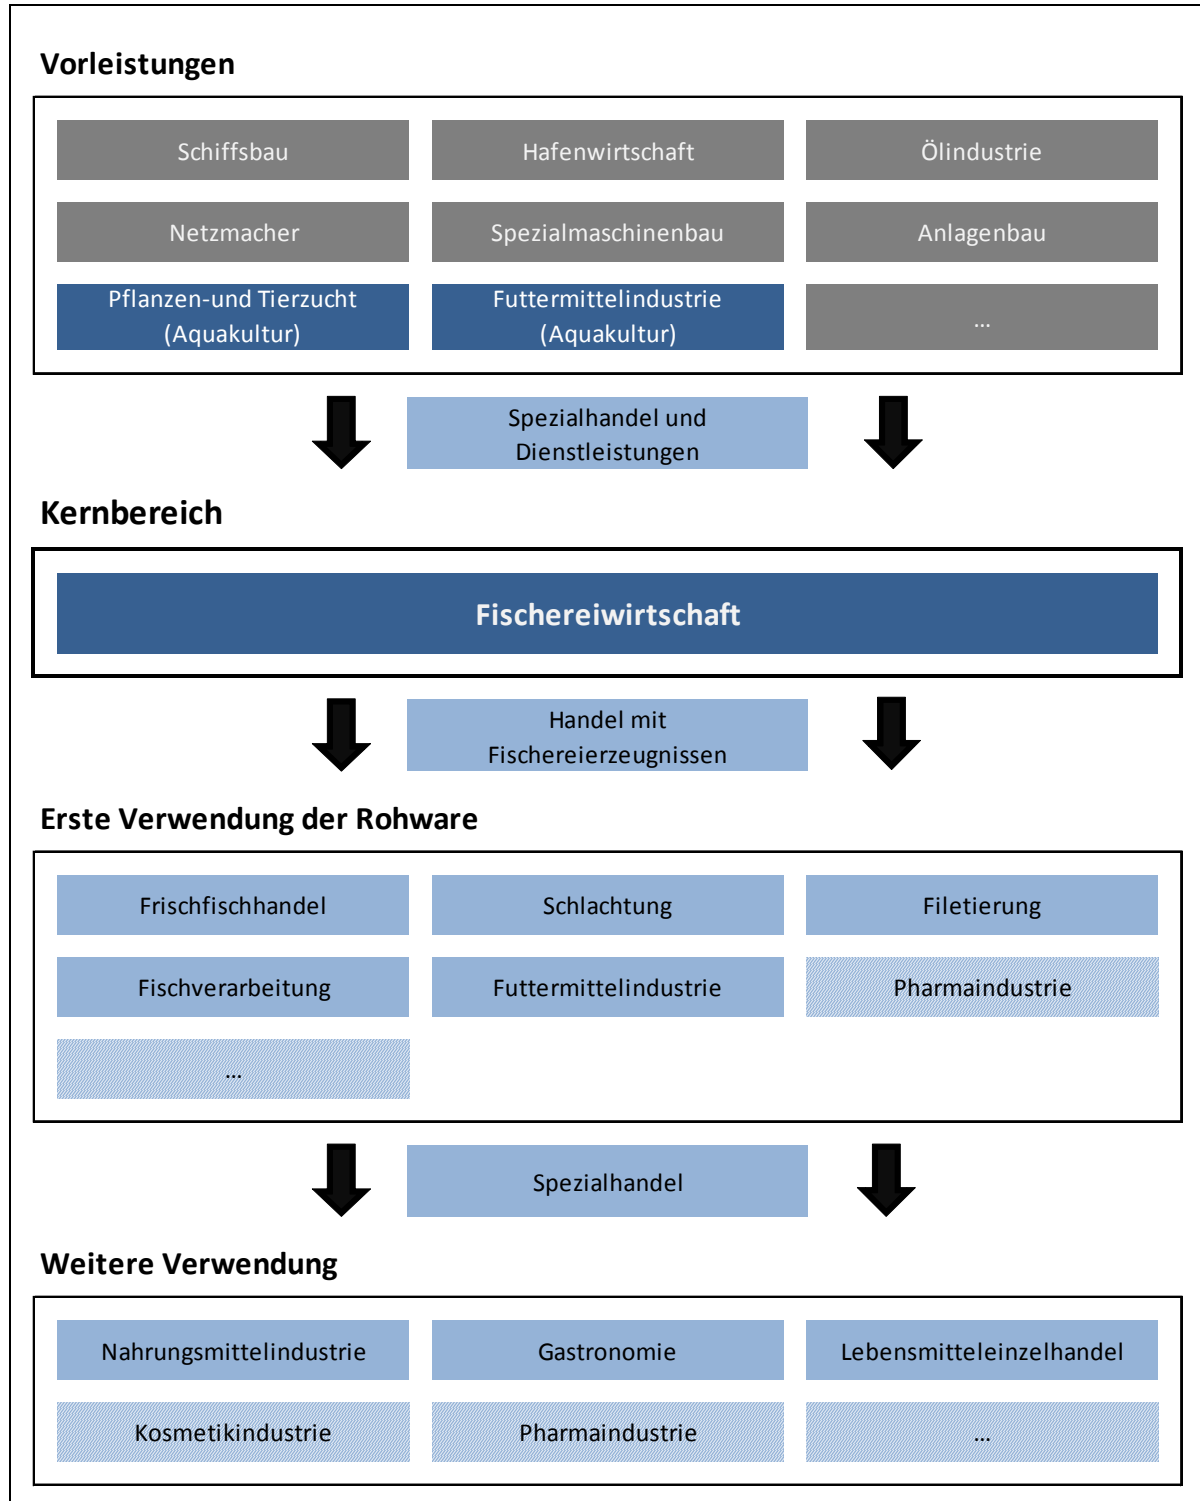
Vorleistungen

Schiffsbau

Hafenwirtschaft

Ölindustrie

Netzmacher

Spezialmaschinenbau

Anlagenbau

Pflanzen-und Tierzucht (Aquakultur)

Futtermittelindustrie (Aquakultur)

...

Spezialhandel und Dienstleistungen

Kernbereich

Fischereiwirtschaft

Handel mit Fischereierzeugnissen

Erste Verwendung der Rohware

Frischfischhandel

Schlachtung

Filetierung

Fischverarbeitung

Futtermittelindustrie

Pharmaindustrie

...

Spezialhandel

Weitere Verwendung

Nahrungsmittelindustrie

Gastronomie

Lebensmitteleinzelhandel

Kosmetikindustrie

Pharmaindustrie

...